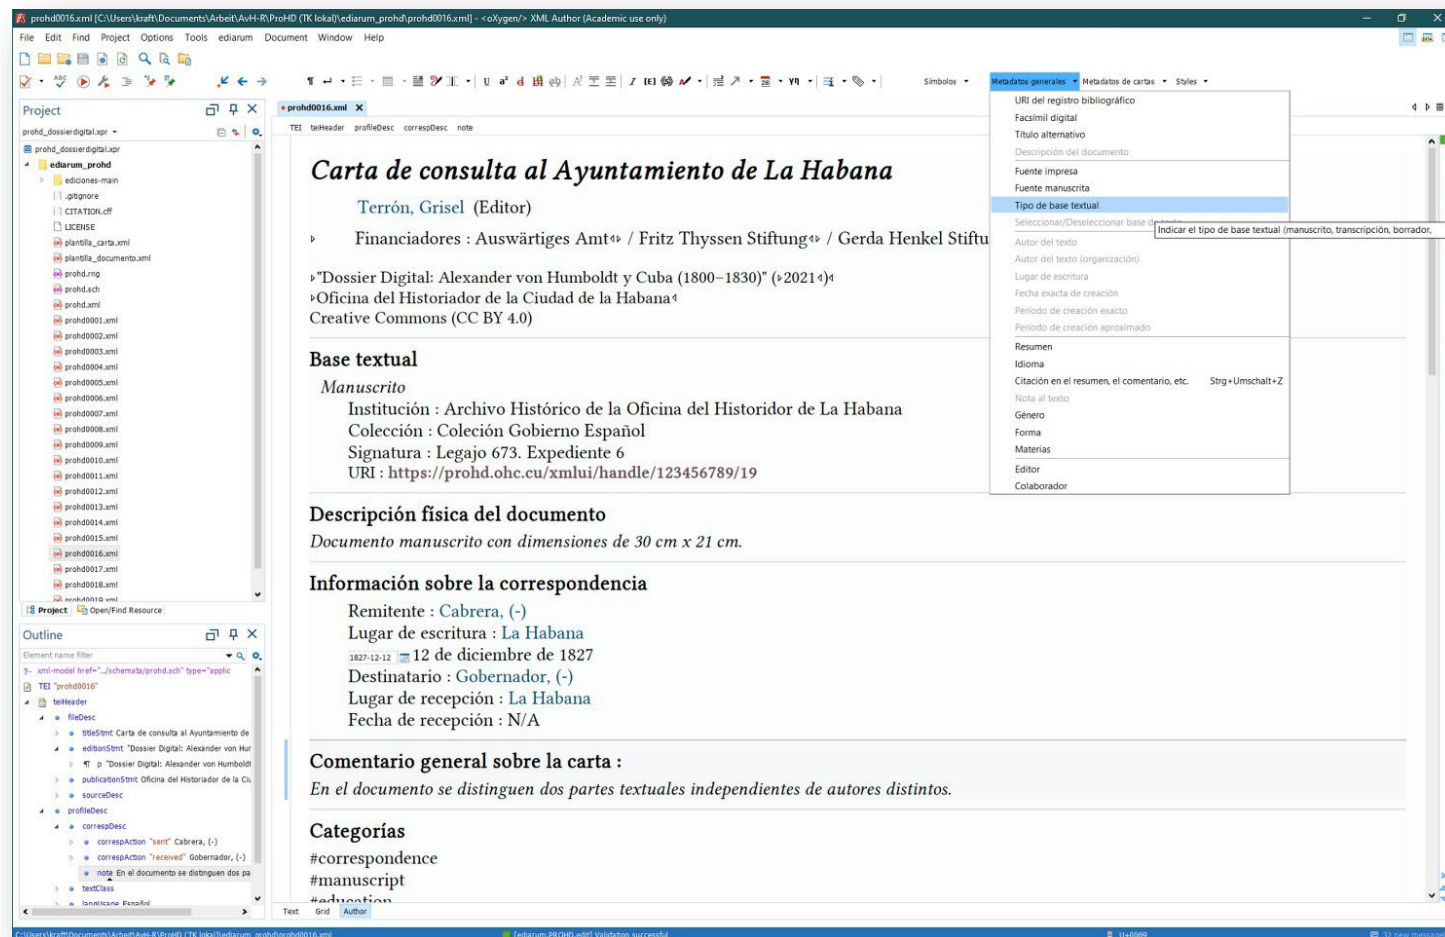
prohd0016.xml [C:\Users\kraft\Documents\Arbeit\AvH-R\ProHD (TK lokal)\ediarum_prohd\prohd0016.xml] - <oXygen/> XML Author (Academic use only)

File Edit Find Project Options Tools ediarum Document Window Help

Símbolos Metadatos generales Metadatos de cartas Styles

Project
prohd_dossierdigital.xpr
prohd_dossierdigital.xpr
ediarum_prohd
ediciones-main
.gitignore
CITATION.cff
LICENSE
plantilla_carta.xml
plantilla_documento.xml
prohd.rng
prohd.sch
prohd.xml
prohd0001.xml
prohd0002.xml
prohd0003.xml
prohd0004.xml
prohd0005.xml
prohd0006.xml
prohd0007.xml
prohd0008.xml
prohd0009.xml
prohd0010.xml
prohd0011.xml
prohd0012.xml
prohd0013.xml
prohd0014.xml
prohd0015.xml
prohd0016.xml
prohd0017.xml
prohd0018.xml
Project Open/Find Resource

Outline
Element name filter
xml-model href="../schemata/prohd.sch" type="applic
TEI "prohd0016"
teiHeader
fileDesc
titleStmt Carta de consulta al Ayuntamiento de
editionStmt "Dossier Digital: Alexander von Hur
p "Dossier Digital: Alexander von Humboldt
publicationStmt Oficina del Historiador de la Ci
sourceDesc
profileDesc
correspDesc
correspAction "sent" Cabrera, (-)
correspAction "received" Gobernador, (-)
note En el documento se distinguen dos pa
textClass
langUsage Español

prohd0016.xml
TEI teiHeader profileDesc correspDesc note

Carta de consulta al Ayuntamiento de La Habana

Terrón, Grisel (Editor)

Financiadores : Auswärtiges Amt / Fritz Thyssen Stiftung / Gerda Henkel Stiftu

"Dossier Digital: Alexander von Humboldt y Cuba (1800–1830)" (2021)
Oficina del Historiador de la Ciudad de la Habana
Creative Commons (CC BY 4.0)

Base textual
Manuscrito
Institución : Archivo Histórico de la Oficina del Historidor de La Habana
Colección : Coleción Gobierno Español
Signatura : Legajo 673. Expediente 6
URI : https://prohd.ohc.cu/xmlui/handle/123456789/19

Descripción física del documento
Documento manuscrito con dimensiones de 30 cm x 21 cm.

Información sobre la correspondencia
Remitente : Cabrera, (-)
Lugar de escritura : La Habana
1827-12-12 12 de diciembre de 1827
Destinatario : Gobernador, (-)
Lugar de recepción : La Habana
Fecha de recepción : N/A

Comentario general sobre la carta :
En el documento se distinguen dos partes textuales independientes de autores distintos.

Categorías
#correspondence
#manuscript

URI del registro bibliográfico
Facsímil digital
Título alternativo
Descripción del documento
Fuente impresa
Fuente manuscrita
Tipo de base textual
Seleccionar/Deseleccionar base de texto
Indicar el tipo de base textual (manuscrito, transcripción, borrador,
Autor del texto
Autor del texto (organización)
Lugar de escritura
Fecha exacta de creación
Período de creación exacto
Período de creación aproximado
Resumen
Idioma
Citación en el resumen, el comentario, etc. Strg+Umschalt+Z
Nota al texto
Género
Forma
Materias
Editor
Colaborador

Text Grid Author

C:\Users\kraft\Documents\Arbeit\AvH-R\ProHD (TK lokal)\ediarum_prohd\prohd0016.xml [ediarum PROHD edit] Validation successful U+0069 32 new messages